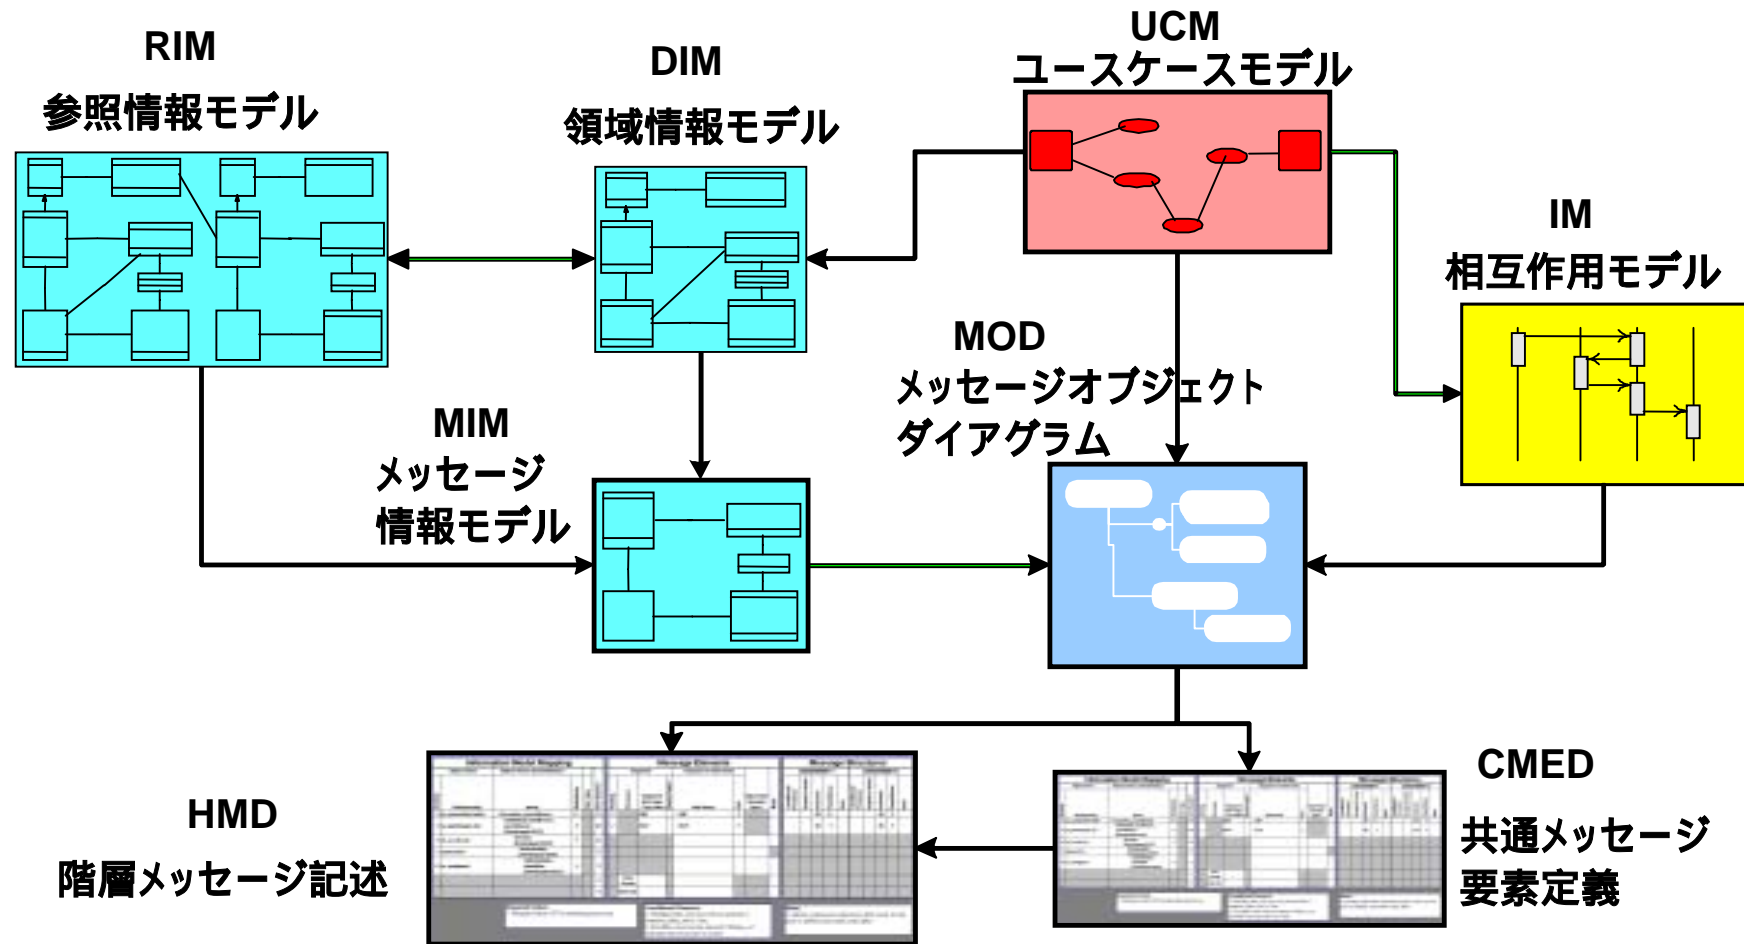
RIM
参照情報モデル

DIM
領域情報モデル

UCM
ユースケースモデル

IM
相互作用モデル

MOD
メッセージオブジェクトダイアグラム

MIM
メッセージ情報モデル

CMED
共通メッセージ要素定義

HMD
階層メッセージ記述

Information Model Mapping
Message Elements
Message Structure
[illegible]